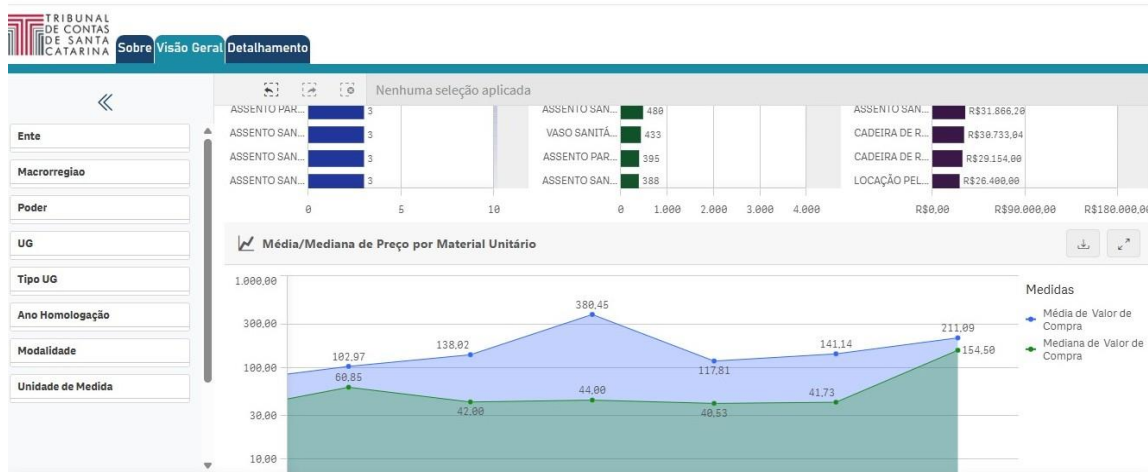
TRIBUNAL DE CONTAS DE SANTA CATARINA

Sobre Visão Geral Detalhamento

«

Nenhuma seleção aplicada

Ente

Macrorregiao

Poder

UG

Tipo UG

Ano Homologação

Modalidade

Unidade de Medida

ASSENTO PAR... 3
ASSENTO SAN... 3
ASSENTO SAN... 3
ASSENTO SAN... 3

0 5 10

ASSENTO SAN... 480
VASO SANITÁ... 433
ASSENTO PAR... 395
ASSENTO SAN... 388

0 1.000 2.000 3.000 4.000

ASSENTO SAN... R$31.866,20
CADEIRA DE R... R$30.733,04
CADEIRA DE R... R$29.154,00
LOCAÇÃO PEL... R$26.400,00

R$0,00 R$90.000,00 R$180.000,00

Média/Mediana de Preço por Material Unitário

1.000,00
300,00
100,00
30,00
10,00

380,45
138,02
102,97
117,81
141,14
211,09
60,85
42,00
44,00
40,53
41,73
154,50

Medidas
Média de Valor de Compra
Mediana de Valor de Compra